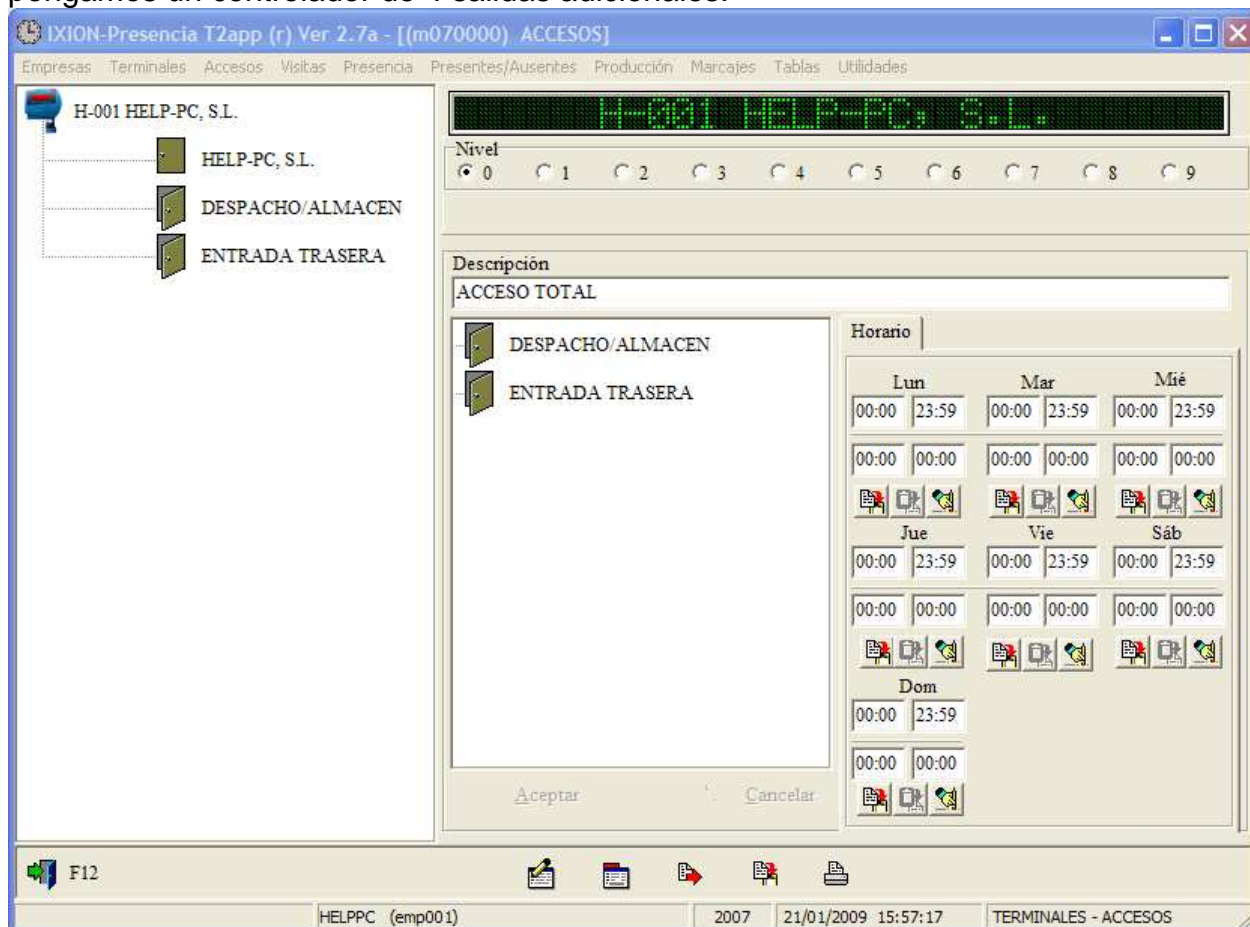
pongamos un controlador de 4 salidas adicionales.

IXION-Presencia T2app (r) Ver 2.7a - [(m070000) ACCESOS]

Empresas Terminales Accesos Visitas Presencia Presentes/Ausentes Producción Marcajes Tablas Utilidades

H-001 HELP-PC, S.L.
HELP-PC, S.L.
DESPACHO/ALMACEN
ENTRADA TRASERA

H-001 HELP-PC, S.L.

Nivel
0 1 2 3 4 5 6 7 8 9

Descripción
ACCESO TOTAL

DESPACHO/ALMACEN
ENTRADA TRASERA

Horario

| Lun | | Mar | | Mié | |
|---|---|---|---|---|---|
| 00:00 | 23:59 | 00:00 | 23:59 | 00:00 | 23:59 |
| 00:00 | 00:00 | 00:00 | 00:00 | 00:00 | 00:00 |

| Jue | | Vie | | Sáb | |
|---|---|---|---|---|---|
| 00:00 | 23:59 | 00:00 | 23:59 | 00:00 | 23:59 |
| 00:00 | 00:00 | 00:00 | 00:00 | 00:00 | 00:00 |

| Dom | |
|---|---|
| 00:00 | 23:59 |
| 00:00 | 00:00 |

Aceptar Cancelar

F12

HELPPC (emp001) 2007 21/01/2009 15:57:17 TERMINALES - ACCESOS